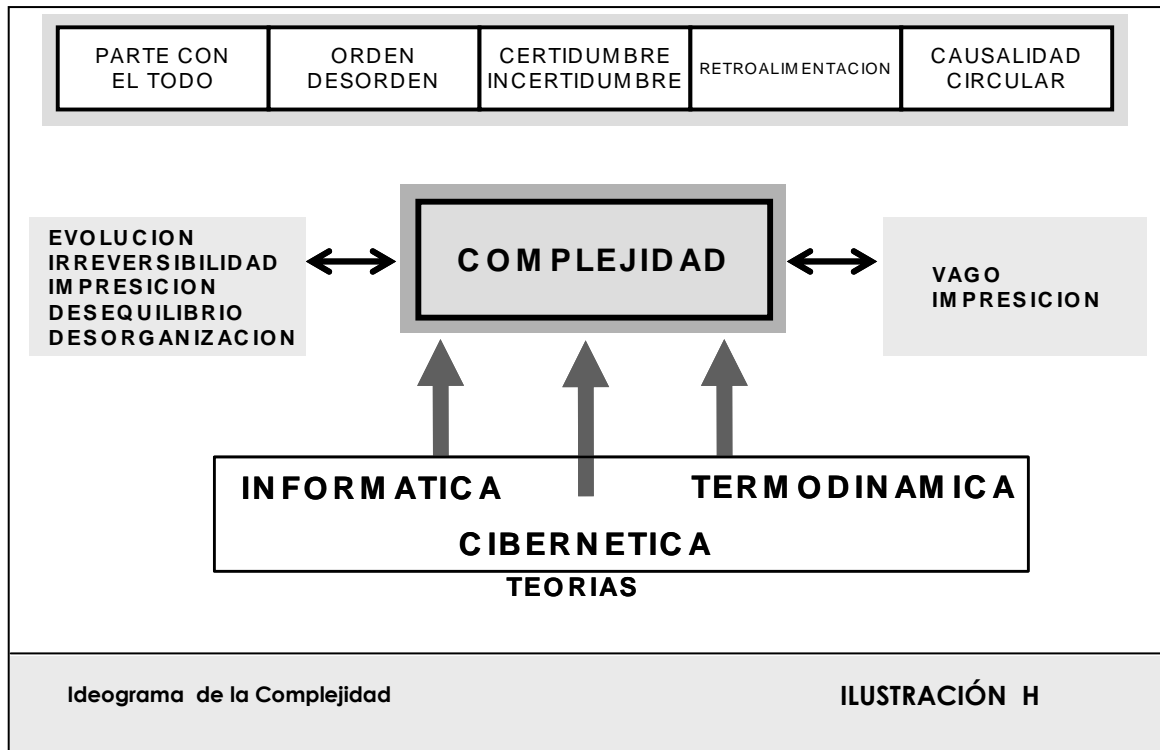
| PARTE CON EL TODO | ORDEN DESORDEN | CERTIDUMBRE INCERTIDUMBRE | RETROALIMENTACION | CAUSALIDAD CIRCULAR |
|---|---|---|---|---|

EVOLUCION
IRREVERSIBILIDAD
IMPRESICION
DESEQUILIBRIO
DESORGANIZACION

COMPLEJIDAD

VAGO
IMPRESICION

INFORMATICA
TERMODINAMICA
CIBERNETICA

TEORIAS

Ideograma de la Complejidad

ILUSTRACIÓN H